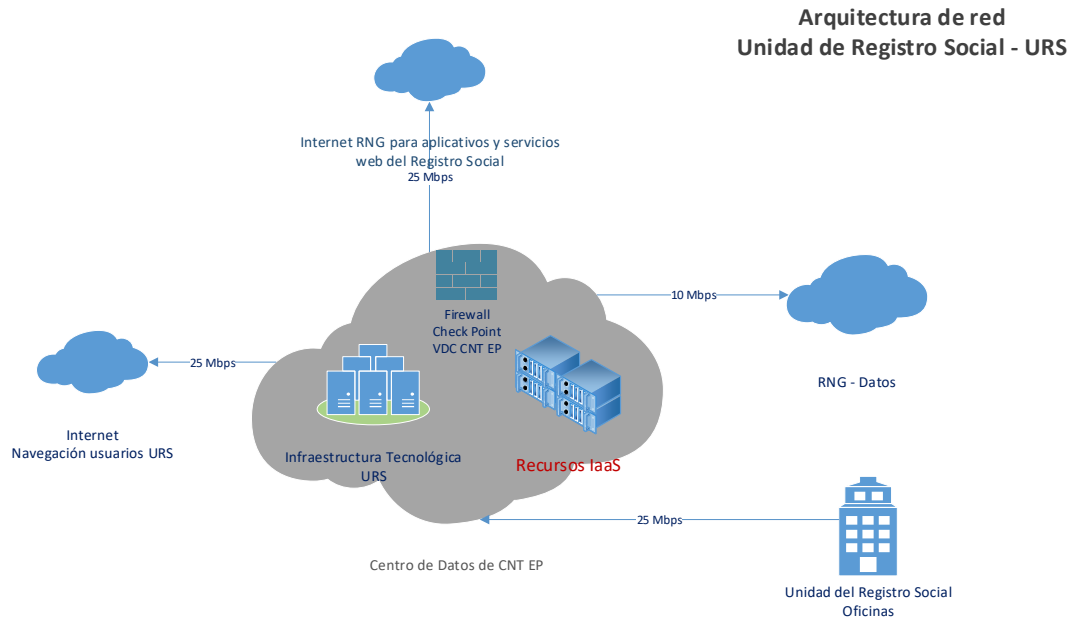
Arquitectura de red
Unidad de Registro Social - URS

Internet RNG para aplicativos y servicios web del Registro Social
25 Mbps

Firewall
Check Point
VDC CNT EP

10 Mbps

RNG - Datos

25 Mbps

Internet
Navegación usuarios URS

Infraestructura Tecnológica URS

Recursos IaaS

25 Mbps

Centro de Datos de CNT EP

Unidad del Registro Social
Oficinas